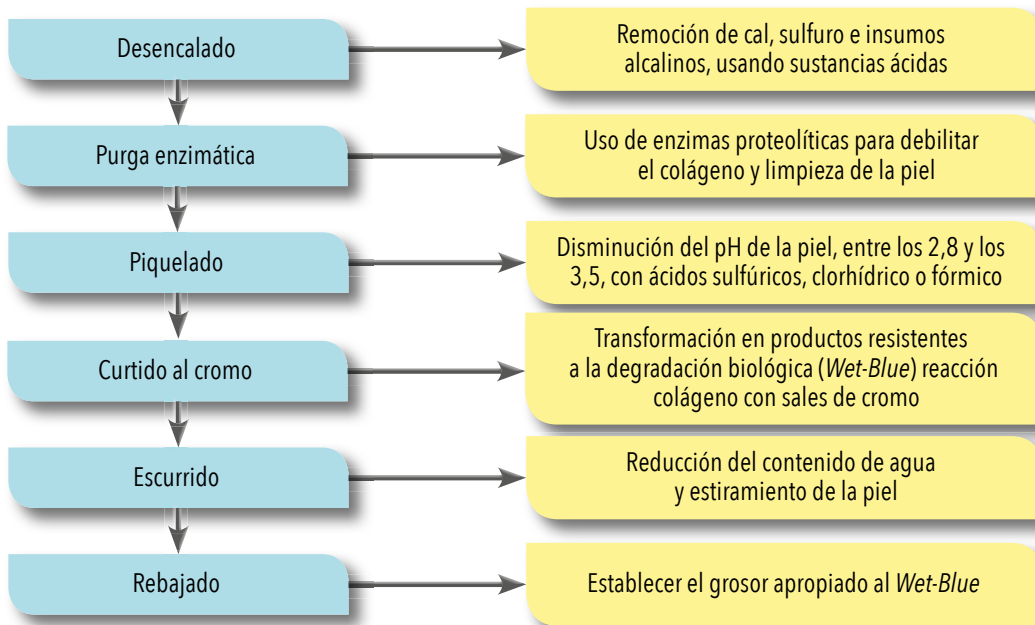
Desencalado

Remoción de cal, sulfuro e insumos alcalinos, usando sustancias ácidas

Purga enzimática

Uso de enzimas proteolíticas para debilitar el colágeno y limpieza de la piel

Piquelado

Disminución del pH de la piel, entre los 2,8 y los 3,5, con ácidos sulfúricos, clorhídrico o fórmico

Curtido al cromo

Transformación en productos resistentes a la degradación biológica (*Wet-Blue*) reacción colágeno con sales de cromo

Escurrido

Reducción del contenido de agua y estiramiento de la piel

Rebajado

Establecer el grosor apropiado al *Wet-Blue*